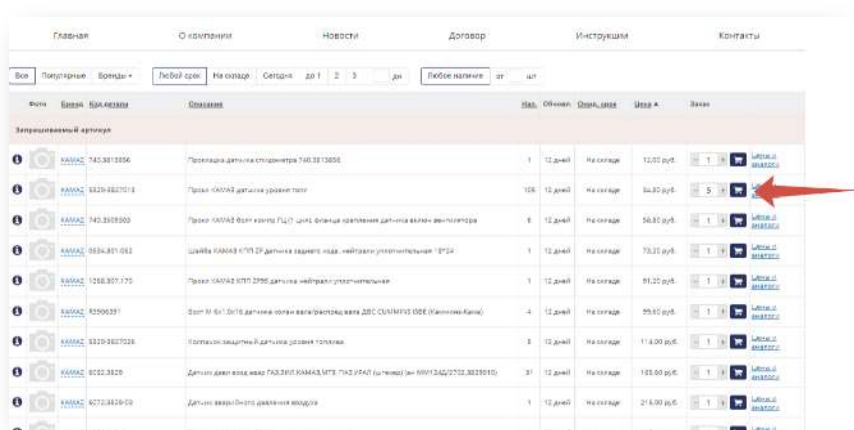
Главная | О компании | Новости | Договор | Инструкции | Контакты

Все | Популярные | Бренды | Любой срок | На складе | Сегодня | до 1 | 2 | 3 | дн | Любое наличие | от | шт

| Фото | Бренд | Код детали | Описание | Нал. | Обещан. | Срок. дата | Цена | Заказ |
|---|---|---|---|---|---|---|---|---|
| Запрашиваемый артикул | | | | | | | | |
| | KAMAZ | 740.3813856 | Прокладка датчика спидометра 740.3813856 | 1 | 12 дней | На складе | 12,00 руб. | 1 |
| | KAMAZ | 5320-3827010 | Провл КАМАЗ датчика уровня топл | 106 | 12 дней | На складе | 34,80 руб. | 5 |
| | KAMAZ | 740.3505500 | Провл КАМАЗ болт кронш ГЦ(1 цилд фланца крепления датчика вклю вентилятора | 6 | 12 дней | На складе | 58,80 руб. | 1 |
| | KAMAZ | 0634.801.062 | Шайба КАМАЗ КПП ZF датчика заднего хода, нейтрали уплотнительная 18*24 | 1 | 12 дней | На складе | 73,20 руб. | 1 |
| | KAMAZ | 1268.307.170 | Провл КАМАЗ КПП ZF90 датчика нейтрали уплотнительная | 1 | 12 дней | На складе | 81,20 руб. | 1 |
| | KAMAZ | R3500391 | Болт М 6х1,0х16 датчика колен вала/распред вала ДВС CUMMINS ISBE (Камминз-Кама) | 4 | 12 дней | На складе | 99,60 руб. | 1 |
| | KAMAZ | 5320-3827026 | Колпачок защитный датчика уровня топлива | 8 | 12 дней | На складе | 114,00 руб. | 1 |
| | KAMAZ | 6002.3828 | Датчик давл возд авар ГАЗ,ЗИЛ,КАМАЗ,МТЗ,ПАЗ,УРАЛ (штекер) (ан ММ124Д/2702.3829010) | 31 | 12 дней | На складе | 185,00 руб. | 1 |
| | KAMAZ | 6012.3829-03 | Датчик аварийного давления воздуха | 1 | 12 дней | На складе | 215,00 руб. | 1 |